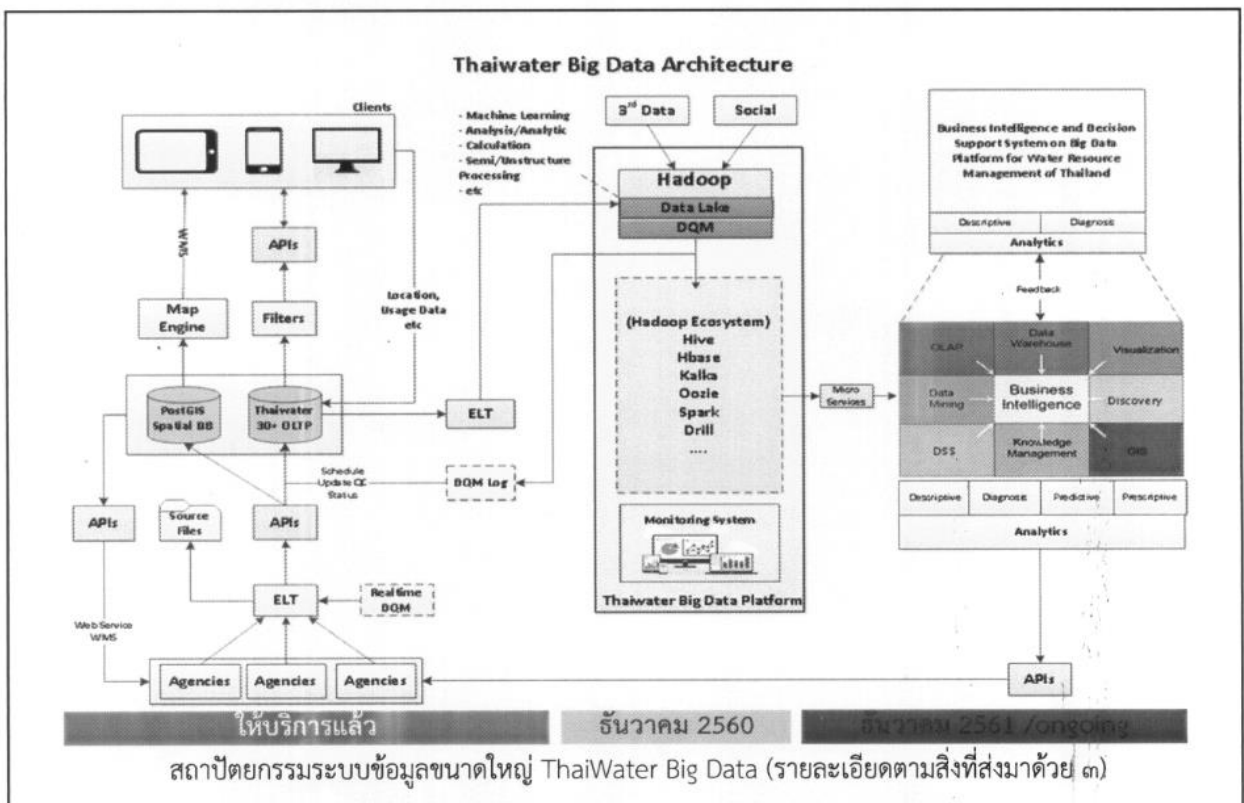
Thaiwater Big Data Architecture

Clients

WMS

APIs

Map Engine

Filters

Location, Usage Data etc

PostGIS Spatial DB

Thaiwater 30+ OLTP

APIs

Source Files

APIs

Schedule Update QC Status

ELT

Realtime DQM

Web Service WMS

Agencies

Agencies

Agencies

- Machine Learning
- Analysis/Analytic
- Calculation
- Semi/Unstructure Processing
- etc

ELT

DQM Log

3rd Data

Social

Hadoop

Data Lake

DQM

(Hadoop Ecosystem)
Hive
Hbase
Kafka
Oozie
Spark
Drill
....

Monitoring System

Thaiwater Big Data Platform

Micro Services

Business Intelligence and Decision Support System on Big Data Platform for Water Resource Management of Thailand

| Descriptive | Diagnosis |
|---|---|

Analytics

Feedback

OLAP

Data Warehouse

Visualization

Data Mining

Business Intelligence

Discovery

DSS

Knowledge Management

GIS

| Descriptive | Diagnosis | Predictive | Prescriptive |
|---|---|---|---|

Analytics

APIs

ให้บริการแล้ว

ธันวาคม 2560

ธันวาคม 2561 /ongoing

สถาปัตยกรรมระบบข้อมูลขนาดใหญ่ ThaiWater Big Data (รายละเอียดตามสิ่งที่ส่งมาด้วย ๓)